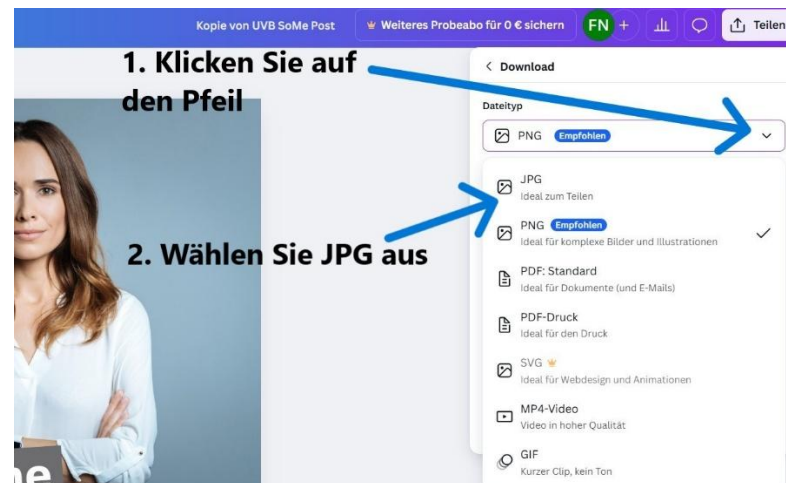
Kopie von UVB SoMe Post

Weiteres Probeabo für 0 € sichern

FN +

Teilen

1. Klicken Sie auf den Pfeil

< Download

Dateityp

PNG Empfohlen

JPG
Ideal zum Teilen

2. Wählen Sie JPG aus

PNG Empfohlen
Ideal für komplexe Bilder und Illustrationen

PDF: Standard
Ideal für Dokumente (und E-Mails)

PDF-Druck
Ideal für den Druck

SVG
Ideal für Webdesign und Animationen

MP4-Video
Video in hoher Qualität

GIF
Kurzer Clip, kein Ton

ne